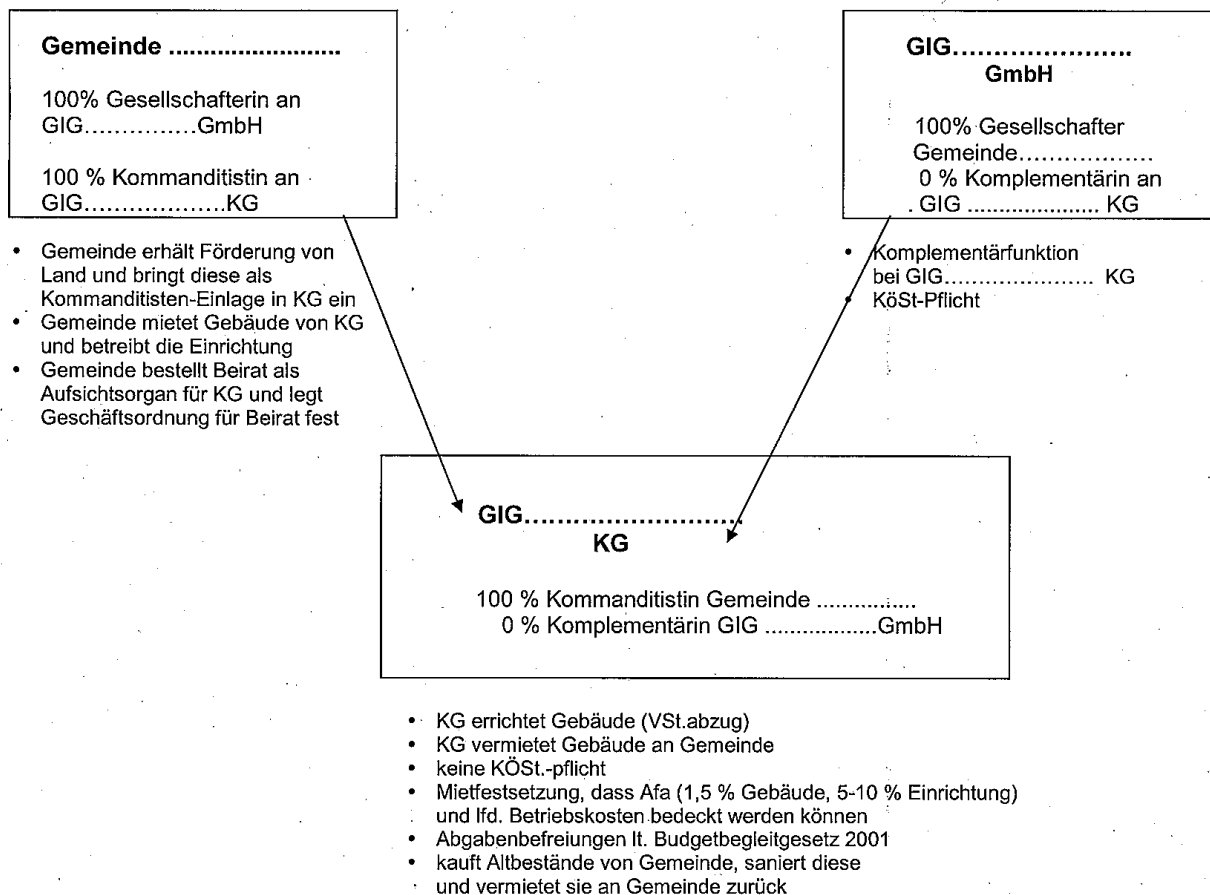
**Gemeinde ........................**

100% Gesellschafterin an GIG……………GmbH

100 % Kommanditistin an GIG……………….KG

- Gemeinde erhält Förderung von Land und bringt diese als Kommanditisten-Einlage in KG ein
- Gemeinde mietet Gebäude von KG und betreibt die Einrichtung
- Gemeinde bestellt Beirat als Aufsichtsorgan für KG und legt Geschäftsordnung für Beirat fest

**GIG………………… GmbH**

100% Gesellschafter Gemeinde………………
0 % Komplementärin an . GIG ..................... KG

- Komplementärfunktion bei GIG………………….. KG
- KöSt-Pflicht

**GIG……………………… KG**

100 % Kommanditistin Gemeinde ...............
0 % Komplementärin GIG .................GmbH

- KG errichtet Gebäude (VSt.abzug)
- KG vermietet Gebäude an Gemeinde
- keine KÖSt.-pflicht
- Mietfestsetzung, dass Afa (1,5 % Gebäude, 5-10 % Einrichtung) und lfd. Betriebskosten bedeckt werden können
- Abgabenbefreiungen lt. Budgetbegleitgesetz 2001
- kauft Altbestände von Gemeinde, saniert diese und vermietet sie an Gemeinde zurück